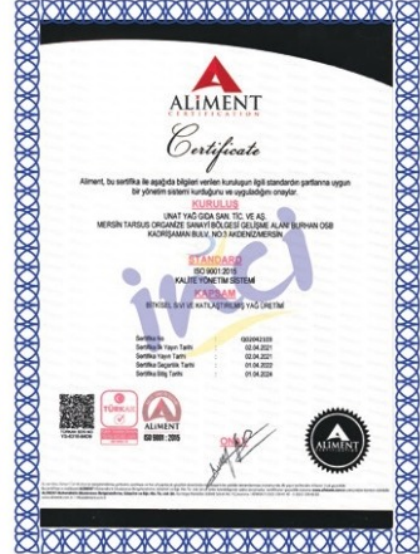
ALİMENT
CERTIFICATION

Certificate

Aliment, bu sertifika ile aşağıda bilgileri verilen kuruluşun ilgili standardın şartlarına uygun bir yönetim sistemi kurduğunu ve uyguladığını onaylar.

KURULUŞ
UNAT YAĞ GIDA SAN. TİC. VE AŞ.
MERSİN TARSUS ORGANİZE SANAYİ BÖLGESİ GELİŞME ALANI BURHAN OSB KADRİŞAMAN BULV. NO:1 AKDENİZ/MERSİN

STANDARD
ISO 9001:2015
KALİTE YÖNETİM SİSTEMİ

KAPSAM
BİTKİSEL SIVI VE KATILAŞTIRILMIŞ YAĞ ÜRETİMİ

| | | |
|---|---|---|
| Sertifika No | : | Q02042105 |
| Sertifika İlk Yayın Tarihi | : | 02.04.2021 |
| Sertifika Yayın Tarihi | : | 02.04.2021 |
| Sertifika Gözetim Tarihi | : | 01.04.2022 |
| Sertifika Bitiş Tarihi | : | 01.04.2024 |

TÜRKAK
ALİMENT
ISO 9001 : 2015
ALİMENT

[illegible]